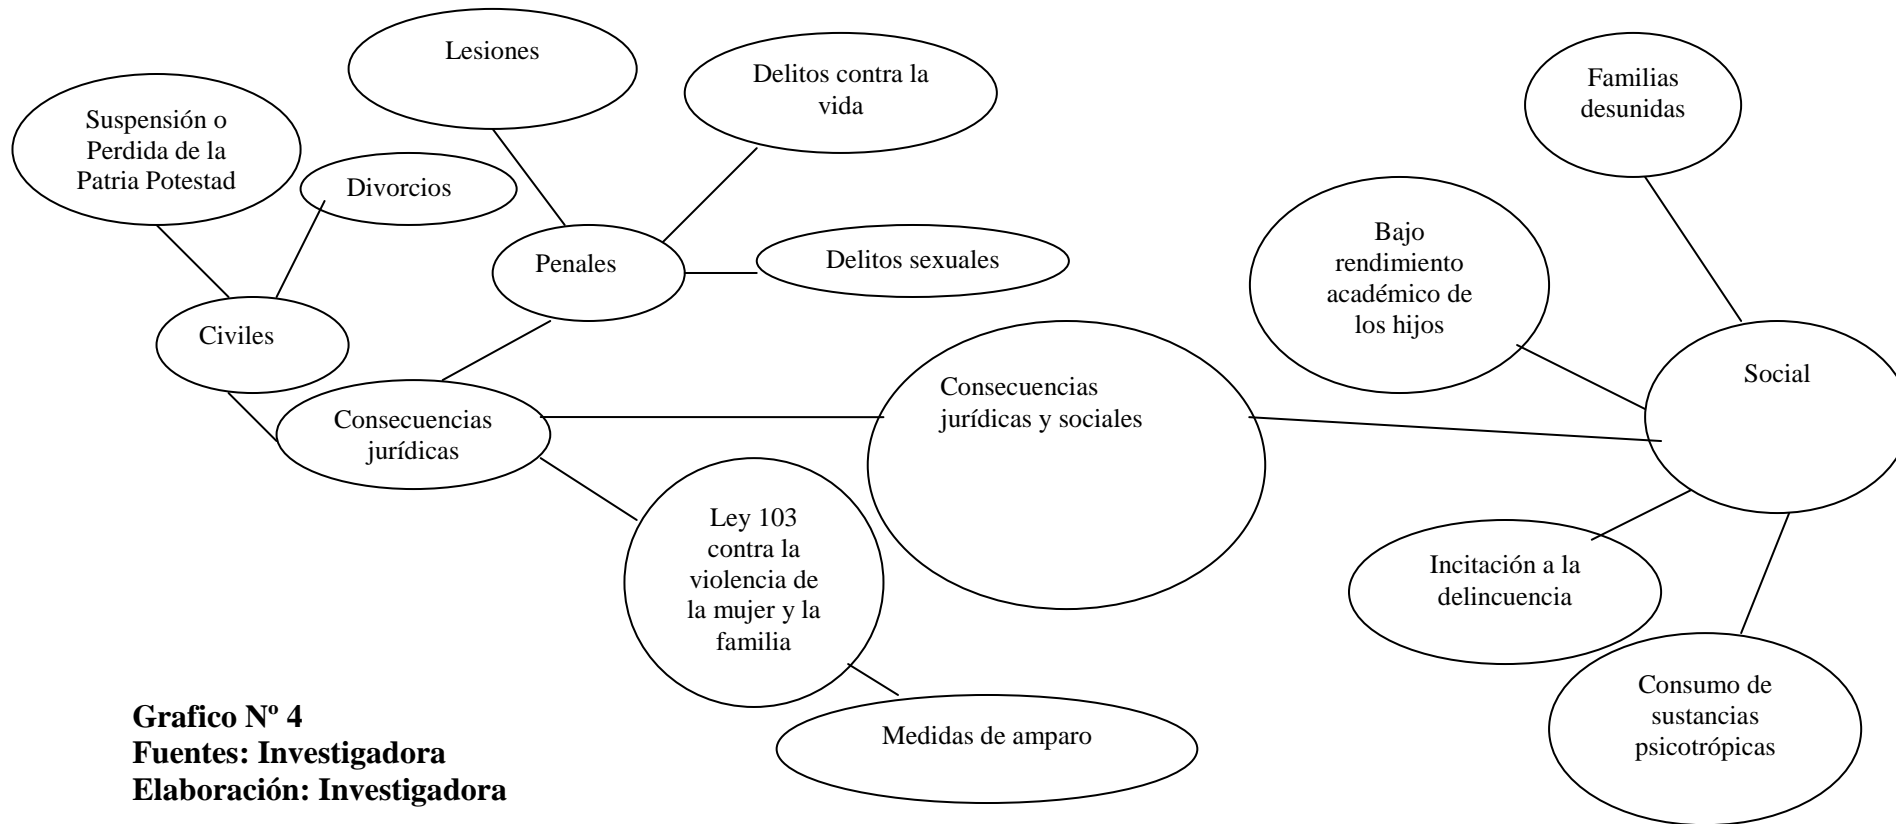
Lesiones

Delitos contra la vida

Familias desunidas

Suspensión o Perdida de la Patria Potestad

Divorcios

Penales

Delitos sexuales

Bajo rendimiento académico de los hijos

Civiles

Social

Consecuencias jurídicas y sociales

Consecuencias jurídicas

Ley 103 contra la violencia de la mujer y la familia

Incitación a la delincuencia

Consumo de sustancias psicotrópicas

Medidas de amparo

**Grafico Nº 4**
**Fuentes: Investigadora**
**Elaboración: Investigadora**